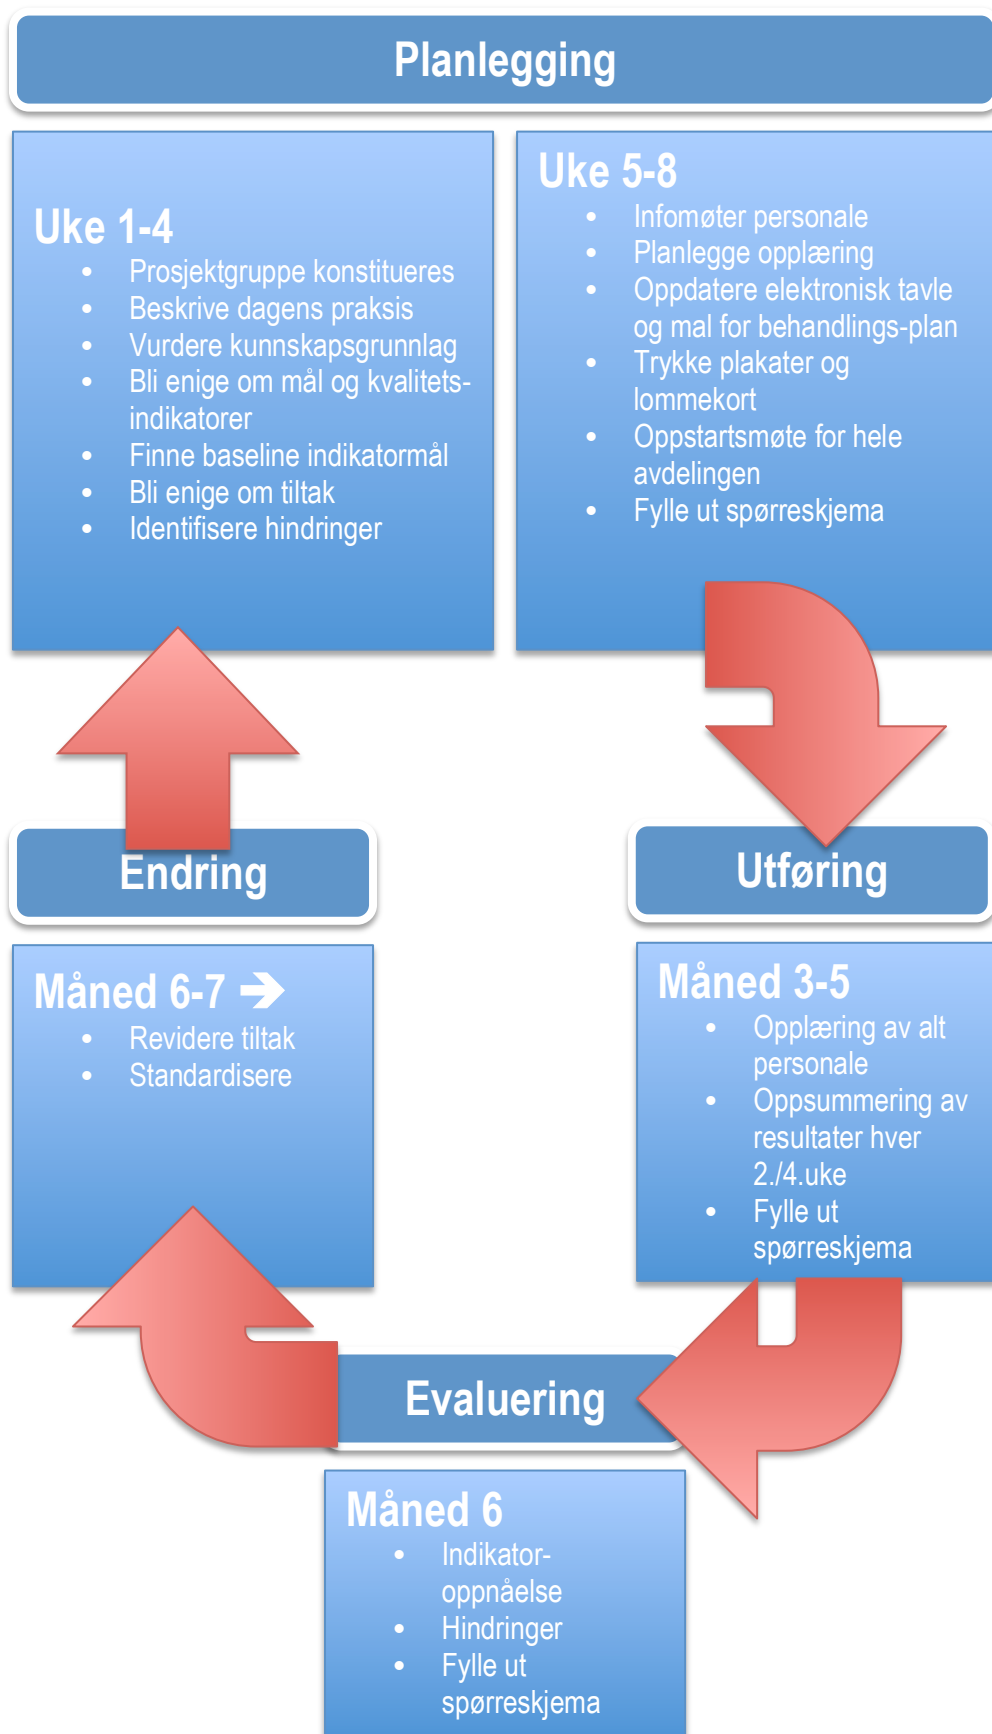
Planlegging

Uke 1-4
- Prosjektgruppe konstitueres
- Beskrive dagens praksis
- Vurdere kunnskapsgrunnlag
- Bli enige om mål og kvalitets-indikatorer
- Finne baseline indikatormål
- Bli enige om tiltak
- Identifisere hindringer

Uke 5-8
- Infomøter personale
- Planlegge opplæring
- Oppdatere elektronisk tavle og mal for behandlings-plan
- Trykke plakater og lommekort
- Oppstartsmøte for hele avdelingen
- Fylle ut spørreskjema

Endring

Utføring

Måned 6-7 →
- Revidere tiltak
- Standardisere

Måned 3-5
- Opplæring av alt personale
- Oppsummering av resultater hver 2./4.uke
- Fylle ut spørreskjema

Evaluering

Måned 6
- Indikator-oppnåelse
- Hindringer
- Fylle ut spørreskjema